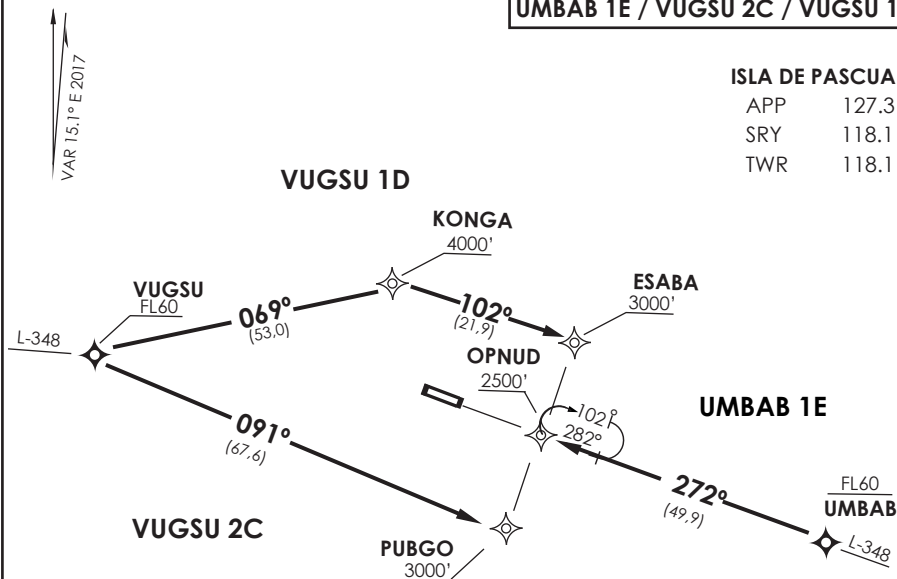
UMBAB 1E / VUGSU 2C / VUGSU 1

VAR 15,1° E 2017

ISLA DE PASCUA
| | |
|---|---|
| APP | 127.3 |
| SRY | 118.1 |
| TWR | 118.1 |

VUGSU 1D

KONGA
4000'

ESABA
3000'

VUGSU
FL60

L-348

069°
(53,0)

102°
(21,9)

OPNUD
2500'

102°
282°

UMBAB 1E

091°
(67,6)

272°
(49,9)

FL60
UMBAB

L-348

VUGSU 2C

PUBGO
3000'